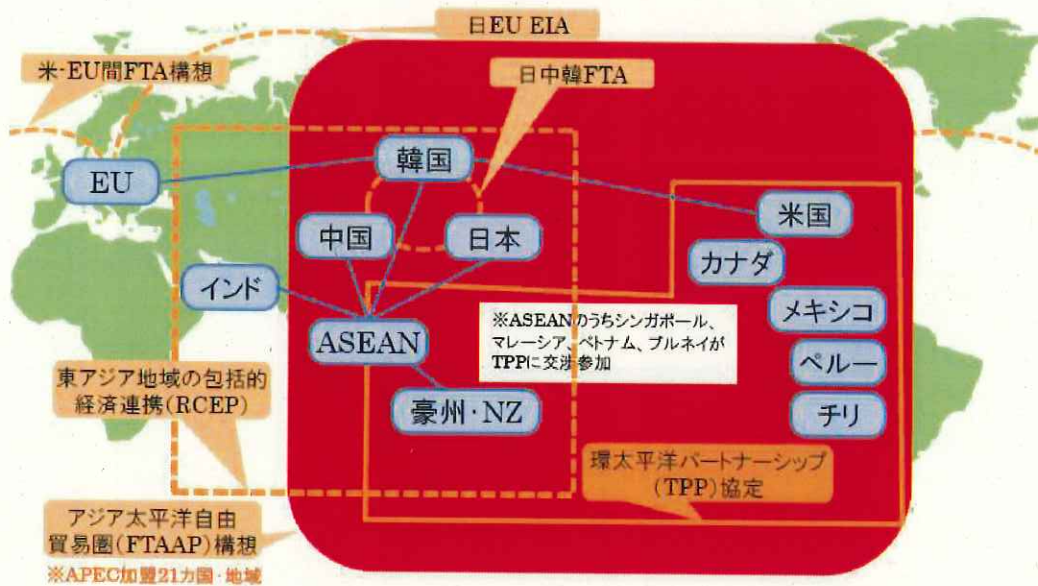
日EU EIA

米·EU間FTA構想

日中韓FTA

EU

韓国

中国

日本

米国

カナダ

インド

ASEAN

※ASEANのうちシンガポール、マレーシア、ベトナム、ブルネイがTPPに交渉参加

メキシコ

ペルー

東アジア地域の包括的経済連携(RCEP)

豪州·NZ

チリ

環太平洋パートナーシップ(TPP)協定

アジア太平洋自由貿易圏(FTAAP)構想

※APEC加盟21カ国·地域